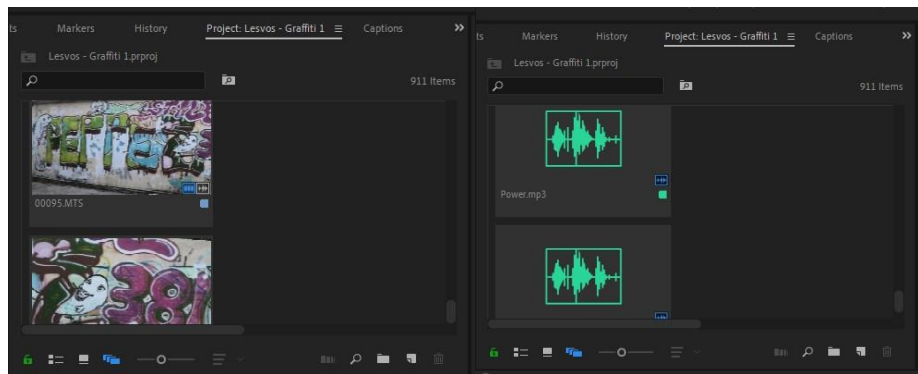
ts Markers History Project: Lesvos - Graffiti 1 ≡ Captions »

Lesvos - Graffiti 1.prproj

911 Items

00095.MTS

ts Markers History Project: Lesvos - Graffiti 1 ≡ Captions »

Lesvos - Graffiti 1.prproj

911 Items

Power.mp3